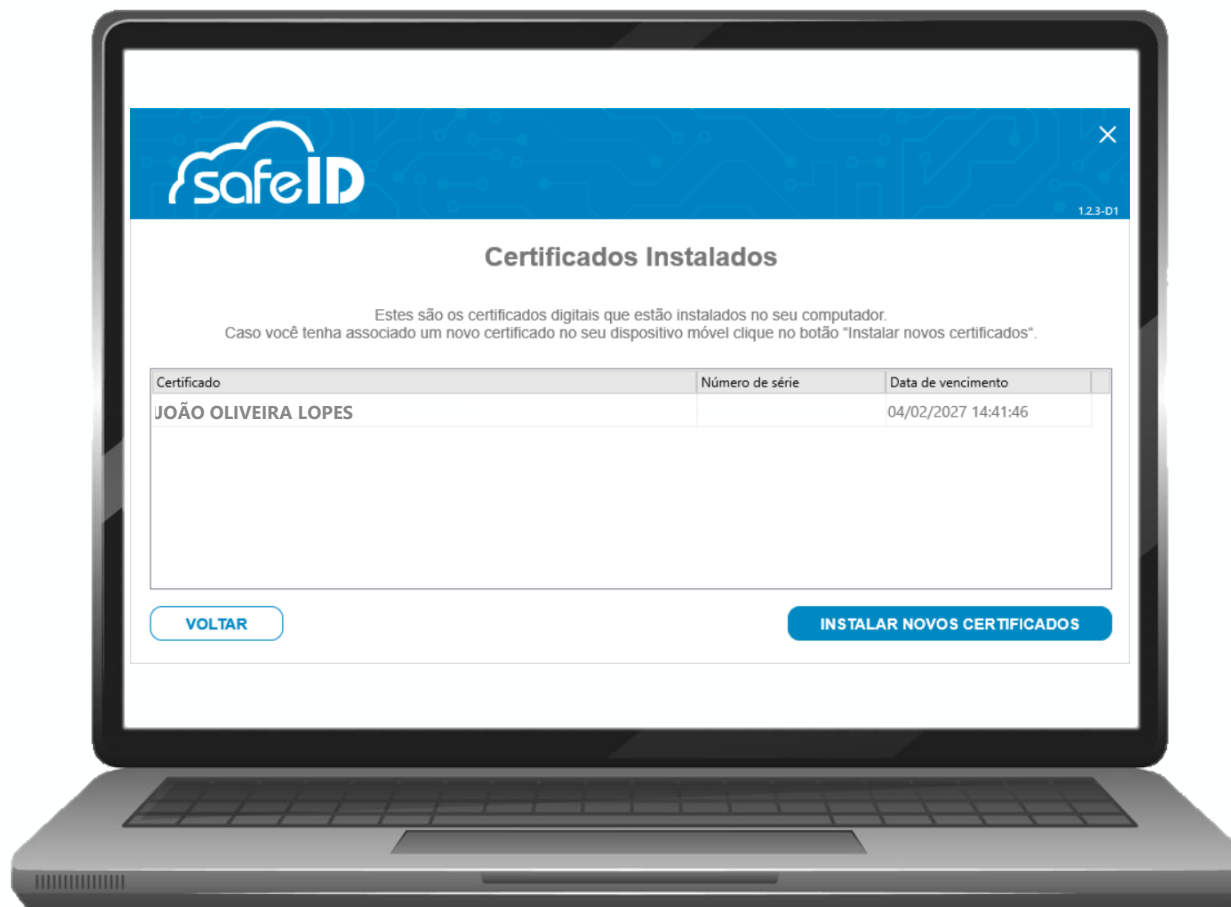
safeID

×

1.2.3-D1

Certificados Instalados

Estes são os certificados digitais que estão instalados no seu computador.
Caso você tenha associado um novo certificado no seu dispositivo móvel clique no botão "Instalar novos certificados".

| Certificado | Número de série | Data de vencimento |
|---|---|---|
| JOÃO OLIVEIRA LOPES | | 04/02/2027 14:41:46 |

VOLTAR

INSTALAR NOVOS CERTIFICADOS